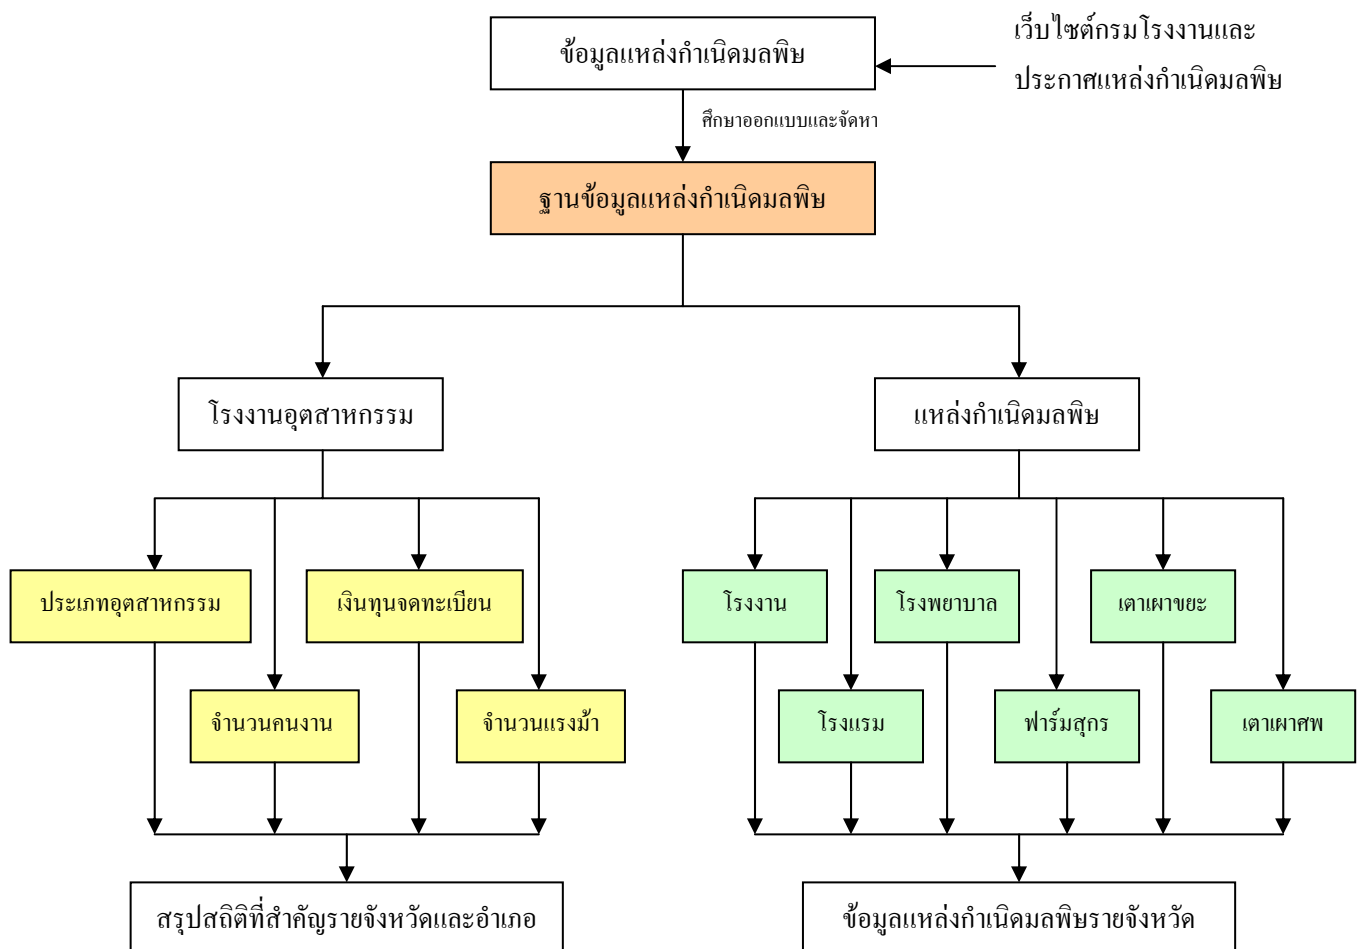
ข้อมูลแหล่งกำเนิดมลพิษ

เว็บไซต์กรมโรงงานและประกาศแหล่งกำเนิดมลพิษ

ศึกษาออกแบบและจัดหา

ฐานข้อมูลแหล่งกำเนิดมลพิษ

โรงงานอุตสาหกรรม

แหล่งกำเนิดมลพิษ

ประเภทอุตสาหกรรม

เงินทุนจดทะเบียน

จำนวนคนงาน

จำนวนแรงม้า

โรงงาน

โรงพยาบาล

เตาเผาขยะ

โรงแรม

ฟาร์มสุกร

เตาเผาศพ

สรุปสถิติที่สำคัญรายจังหวัดและอำเภอ

ข้อมูลแหล่งกำเนิดมลพิษรายจังหวัด